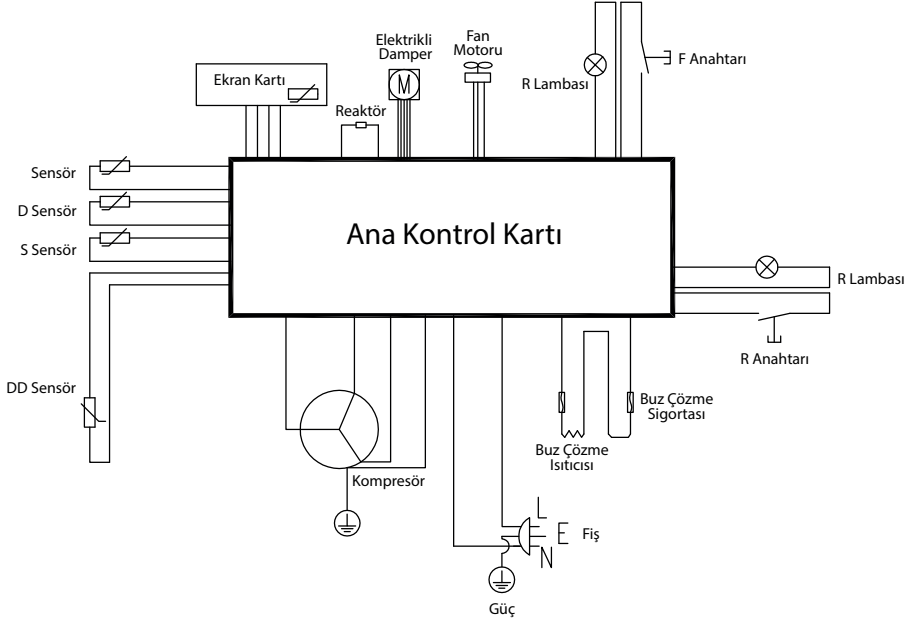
Ekran Kartı

Elektrikli Damper

M

Fan Motoru

R Lambası

F Anahtarı

Reaktör

Sensör

D Sensör

S Sensör

Ana Kontrol Kartı

R Lambası

R Anahtarı

DD Sensör

Buz Çözme Sigortası

Buz Çözme Isıtıcısı

Kompresör

L

E

N

Fiş

Güç